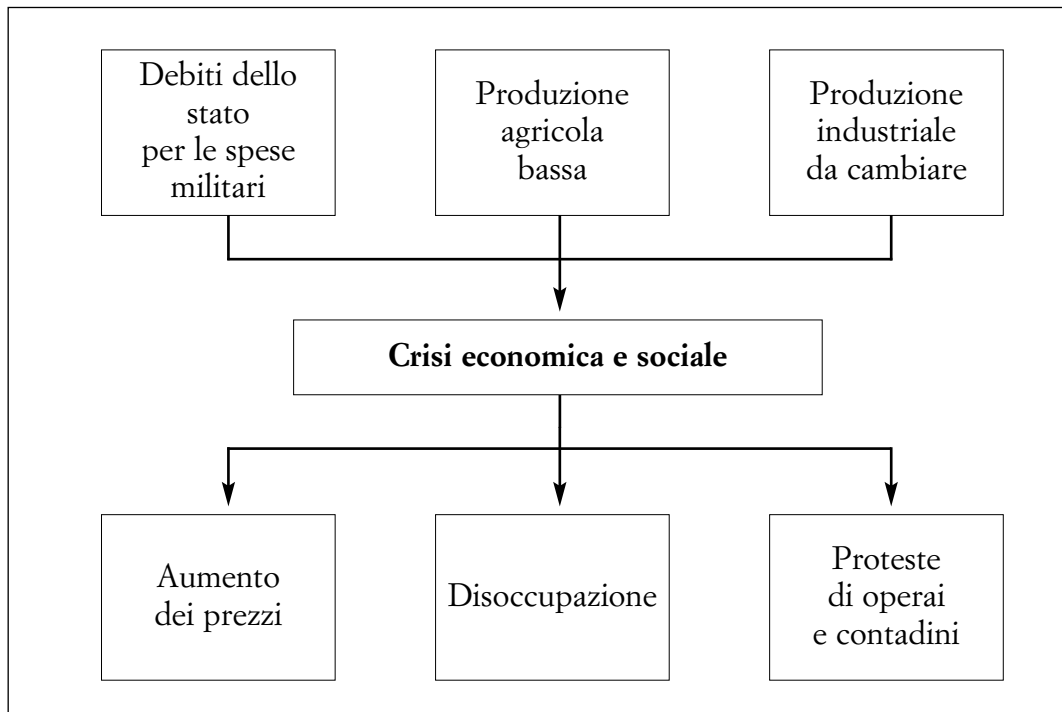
Debiti dello stato per le spese militari

Produzione agricola bassa

Produzione industriale da cambiare

**Crisi economica e sociale**

Aumento dei prezzi

Disoccupazione

Proteste di operai e contadini